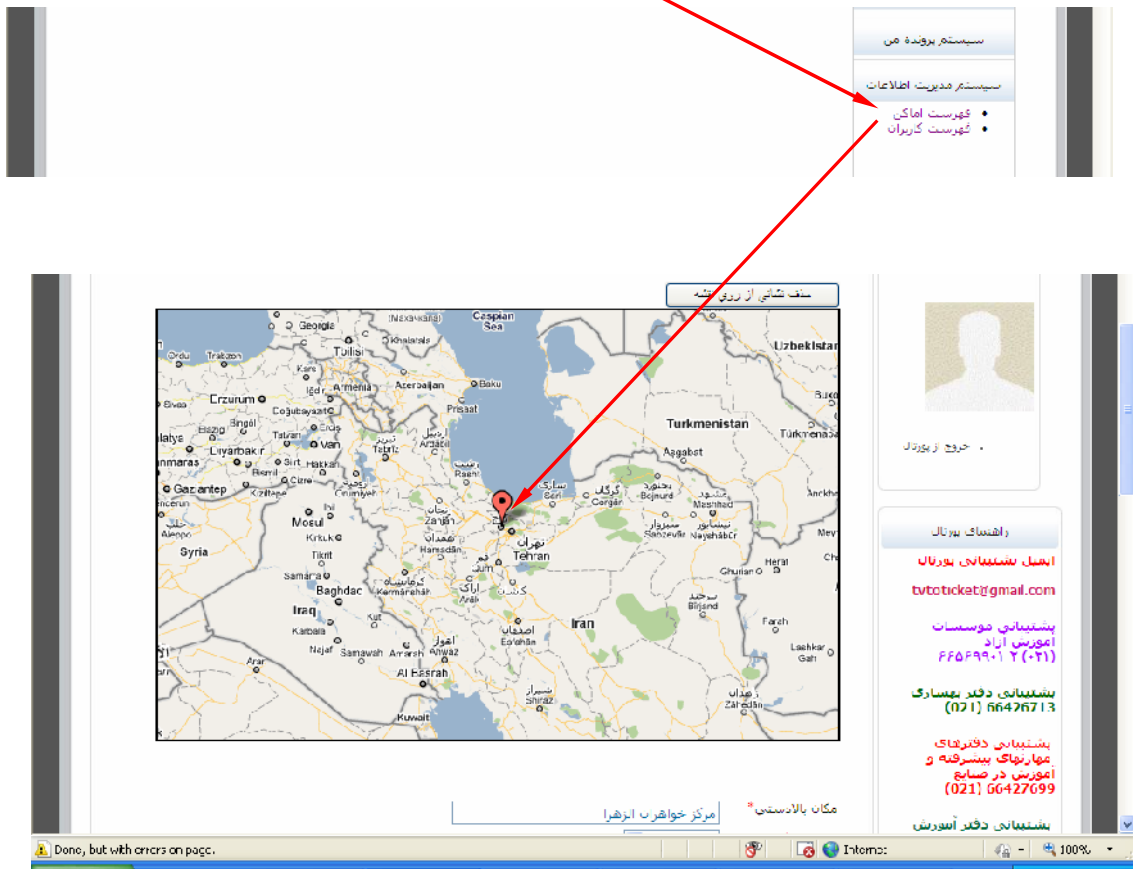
سیستم پرونده من

سیستم مدیریت اطلاعات

• فهرست اماکن
• فهرست کاربران

حذف نشانی از روی نقشه

Caspian Sea
Georgia
Tbilisi
Azerbaijan
Baku
Ordu
Trabzon
Erzurum
Sivas
Doğubayazıt
Prisaat
Turkmenistan
Uzbekistan
Malatya
Diyarbakır
Van
Tabriz
Ašgabat
Türkmenabat
Gaziantep
Mosul
Kirkuk
Tikrit
Syria
Samarra
Baghdad
Kermanshah
Hamadan
Zanjan
Tehran
تهران
Qom
Iraq
Karbala
Najaf
Samawah
Ahvaz
Al Basrah
Kuwait
Iran
Shiraz
Sari
Gorgan
Bojnurd
Mashhad
Neyshabur
Sabzevar
Herat
Farah
Birjand
Zahedan
Lashkar Gah

• خروج از پورتال

راهنمای پورتال

ایمیل پشتیبانی پورتال

tvtoticket@gmail.com

پشتیبانی موسسات آموزش آزاد
۶۶۵۶۹۹۰۱ ۲ (۰۲۱)

پشتیبانی دفتر بهسازی
(021) 66426713

پشتیبانی دفترهای مهارتهای پیشرفته و آموزش در صنایع
(021) 66427699

پشتیبانی دفتر آموزش

مکان بالادستی*
مرکز خواهرب انزهرا

Done, but with errors on page.
Internet
100%